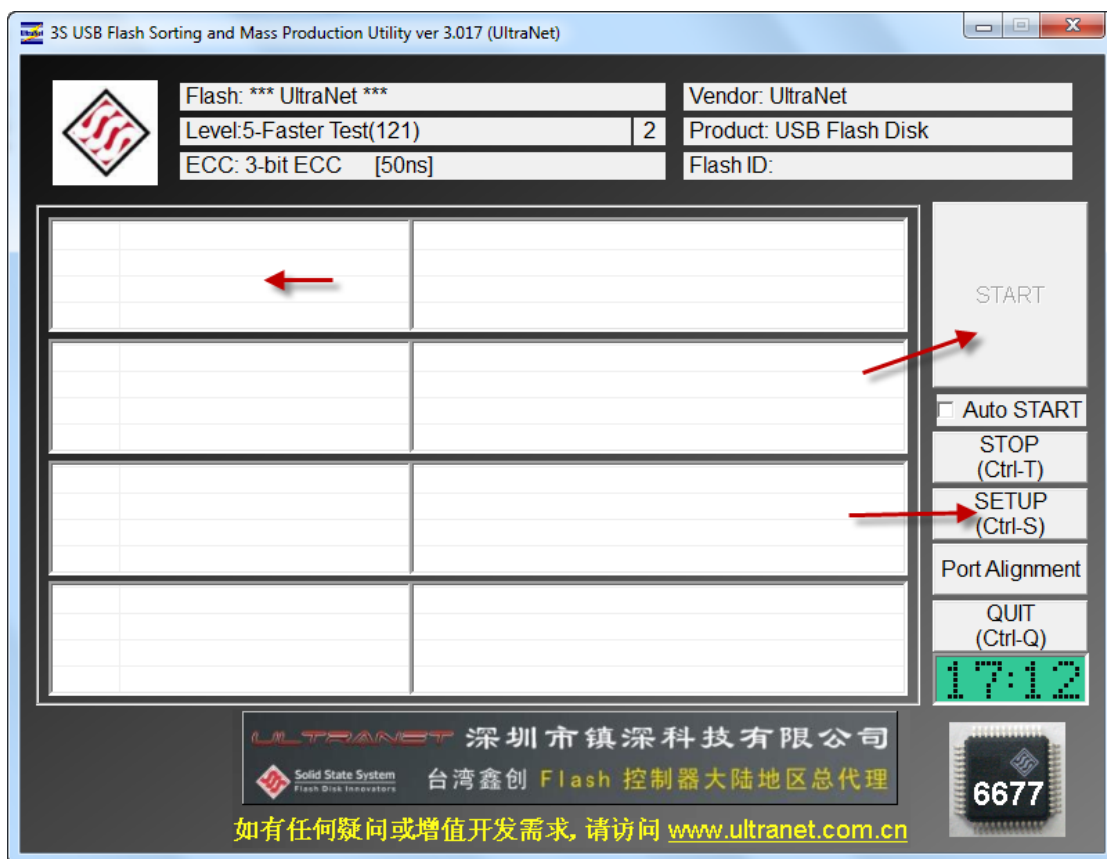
3S USB Flash Sorting and Mass Production Utility ver 3.017 (UltraNet)

Flash: *** UltraNet ***
Level:5-Faster Test(121) 2
ECC: 3-bit ECC [50ns]

Vendor: UltraNet
Product: USB Flash Disk
Flash ID:

START
Auto START
STOP
(Ctrl-T)
SETUP
(Ctrl-S)
Port Alignment
QUIT
(Ctrl-Q)
17:12

ULTRANET 深圳市镇深科技有限公司
Solid State System
Flash Disk Innovators
台湾鑫创 Flash 控制器大陆地区总代理

6677

如有任何疑问或增值开发需求，请访问 www.ultranet.com.cn